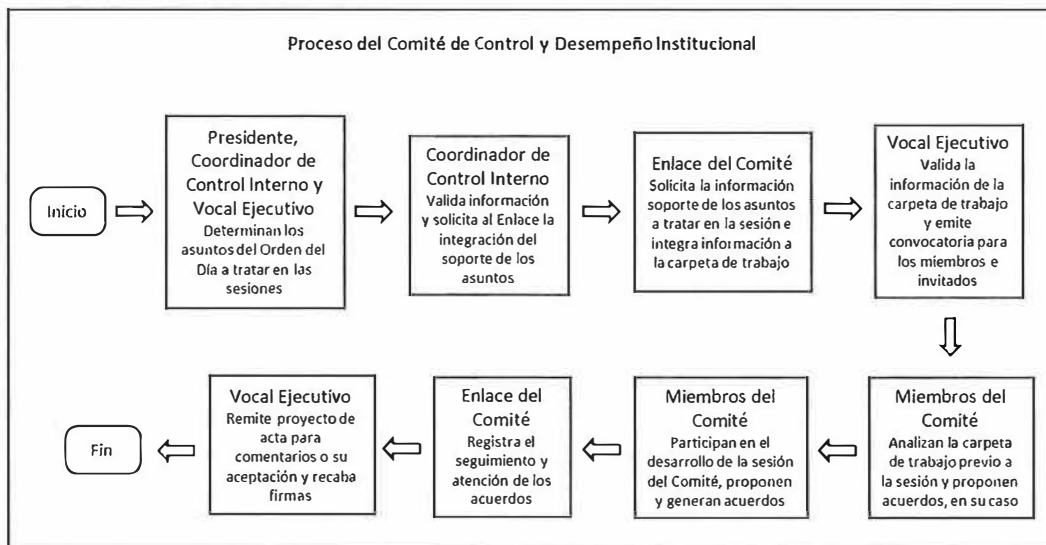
Proceso del Comité de Control y Desempeño Institucional

Inicio

Presidente, Coordinador de Control Interno y Vocal Ejecutivo
Determinan los asuntos del Orden del Día a tratar en las sesiones

Coordinador de Control Interno
Valida información y solicita al Enlace la integración del soporte de los asuntos

Enlace del Comité
Solicita la información soporte de los asuntos a tratar en la sesión e integra información a la carpeta de trabajo

Vocal Ejecutivo
Valida la información de la carpeta de trabajo y emite convocatoria para los miembros e invitados

Miembros del Comité
Analizan la carpeta de trabajo previo a la sesión y proponen acuerdos, en su caso

Miembros del Comité
Participan en el desarrollo de la sesión del Comité, proponen y generan acuerdos

Enlace del Comité
Registra el seguimiento y atención de los acuerdos

Vocal Ejecutivo
Remite proyecto de acta para comentarios o su aceptación y recaba firmas

Fin